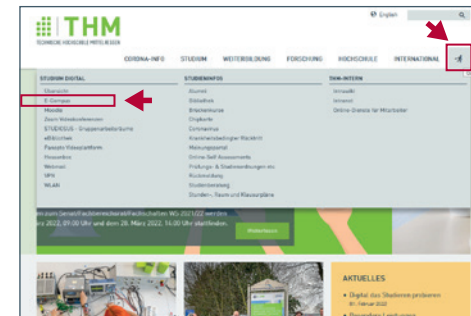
THM
TECHNISCHE HOCHSCHULE MITTELHESSEN

English

CORONA-INFO STUDIUM WEITERBILDUNG FORSCHUNG HOCHSCHULE INTERNATIONAL

STUDIUM DIGITAL
Übersicht
E-Campus
Moodle
Zoom Videokonferenzen
STUDIOLIS - Gruppenarbeitsräume
eBibliothek
Pascal's Videoplattform
Hessenbox
Webmail
VPN
WLAN

STUDIENINFOS
Alumni
Bibliothek
Brückenkurse
Chipkarte
Coronavirus
Krankheitsbedingter Rücktritt
Meldungsportal
Online-Self-Assessments
Prüfungs- & Studienordnungen etc.
Rückmeldung
Studienberatung
Stunden-, Raum und Klausurpläne

THM-INTERN
Intranet
Intranet
Online-Dienste für Mitarbeiter

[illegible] zum Semesterbeitrag/Fachschaften WS 2021/22 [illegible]
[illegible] 2022, 09:00 Uhr und dem 28. März 2022, 14:00 Uhr stattfinden.

Weiterlesen

AKTUELLES
Digital das Studieren probieren
01. Februar 2022
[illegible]